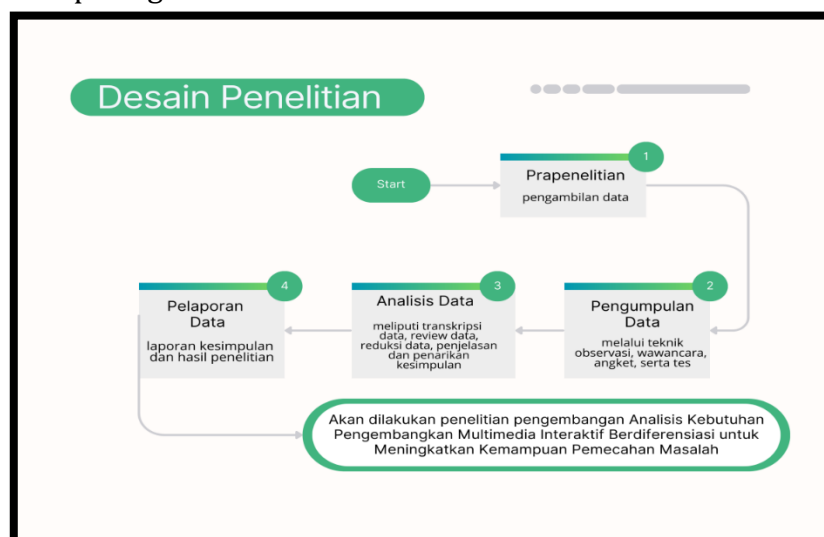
Desain Penelitian

Start

1
Prapenelitian
pengambilan data

2
Pengumpulan Data
melalui teknik observasi, wawancara, angket, serta tes

3
Analisis Data
meliputi transkripsi data, review data, reduksi data, penjelasan dan penarikan kesimpulan

4
Pelaporan Data
laporan kesimpulan dan hasil penelitian

Akan dilakukan penelitian pengembangan Analisis Kebutuhan Pengembangkan Multimedia Interaktif Berdiferensiasi untuk Meningkatkan Kemampuan Pemecahan Masalah